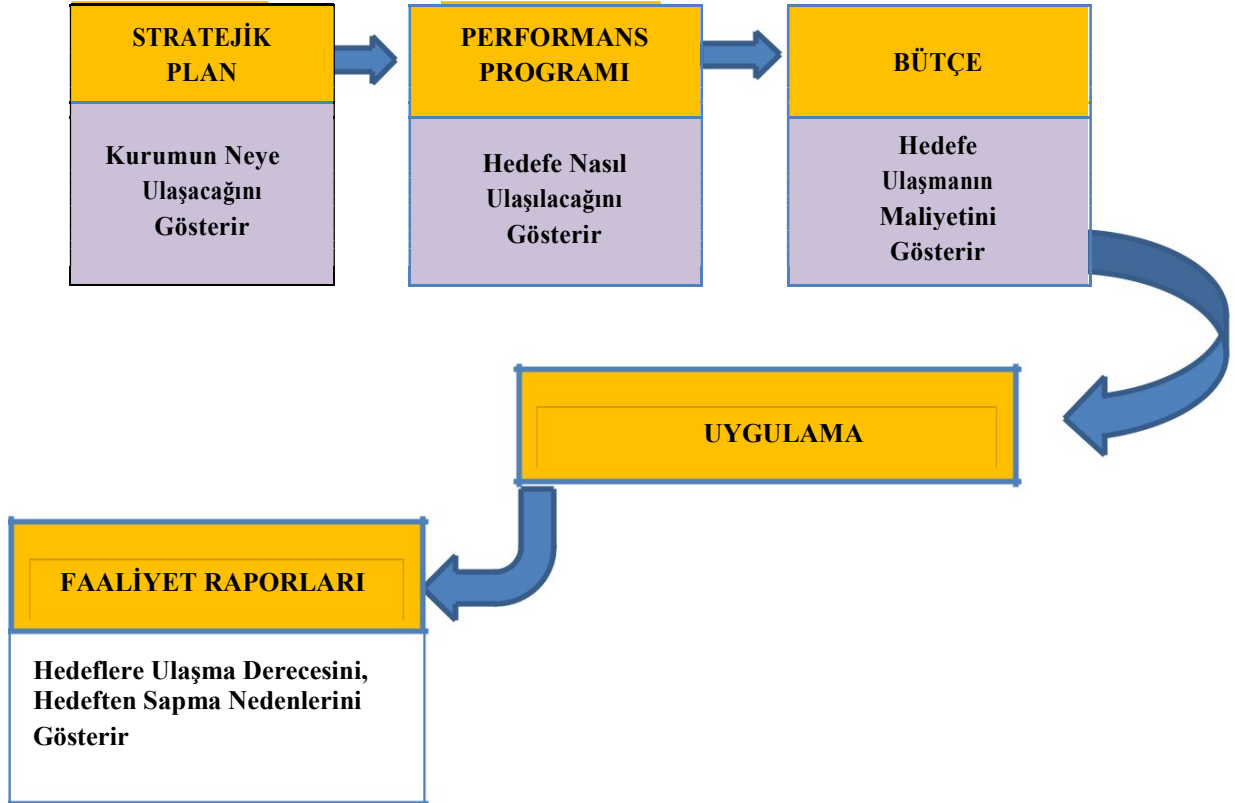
STRATEJİK PLAN

Kurumun Neye Ulaşacağını Gösterir

PERFORMANS PROGRAMI

Hedefe Nasıl Ulaşılacağını Gösterir

BÜTÇE

Hedefe Ulaşmanın Maliyetini Gösterir

UYGULAMA

FAALİYET RAPORLARI

Hedeflere Ulaşma Derecesini, Hedeften Sapma Nedenlerini Gösterir